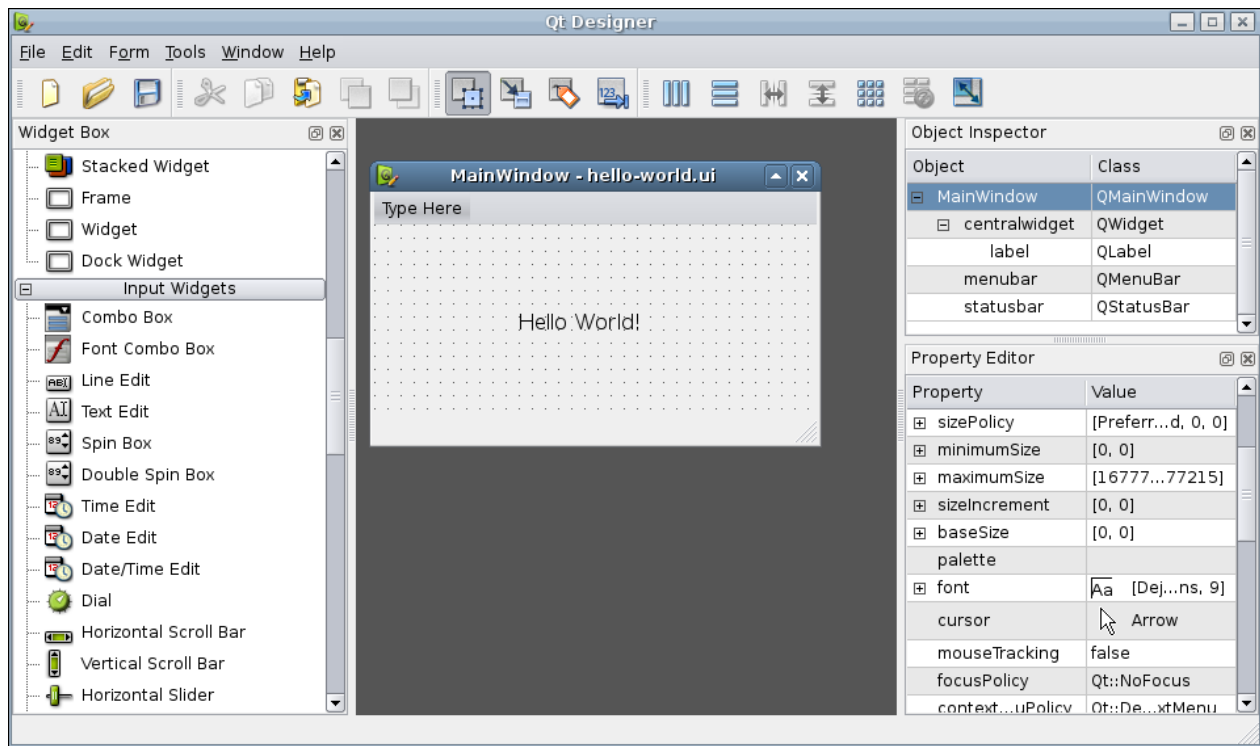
Qt Designer

File Edit Form Tools Window Help

Widget Box

Stacked Widget
Frame
Widget
Dock Widget
Input Widgets
Combo Box
Font Combo Box
Line Edit
Text Edit
Spin Box
Double Spin Box
Time Edit
Date Edit
Date/Time Edit
Dial
Horizontal Scroll Bar
Vertical Scroll Bar
Horizontal Slider

MainWindow - hello-world.ui

Type Here

Hello World!

Object Inspector

| Object | Class |
|---|---|
| MainWindow | QMainWindow |
| centralwidget | QWidget |
| label | QLabel |
| menubar | QMenuBar |
| statusbar | QStatusBar |

Property Editor

| Property | Value |
|---|---|
| sizePolicy | [Preferr...d, 0, 0] |
| minimumSize | [0, 0] |
| maximumSize | [16777...77215] |
| sizeIncrement | [0, 0] |
| baseSize | [0, 0] |
| palette | |
| font | Aa [Dej...ns, 9] |
| cursor | Arrow |
| mouseTracking | false |
| focusPolicy | Qt::NoFocus |
| context...uPolicy | Qt::De...xtMenu |